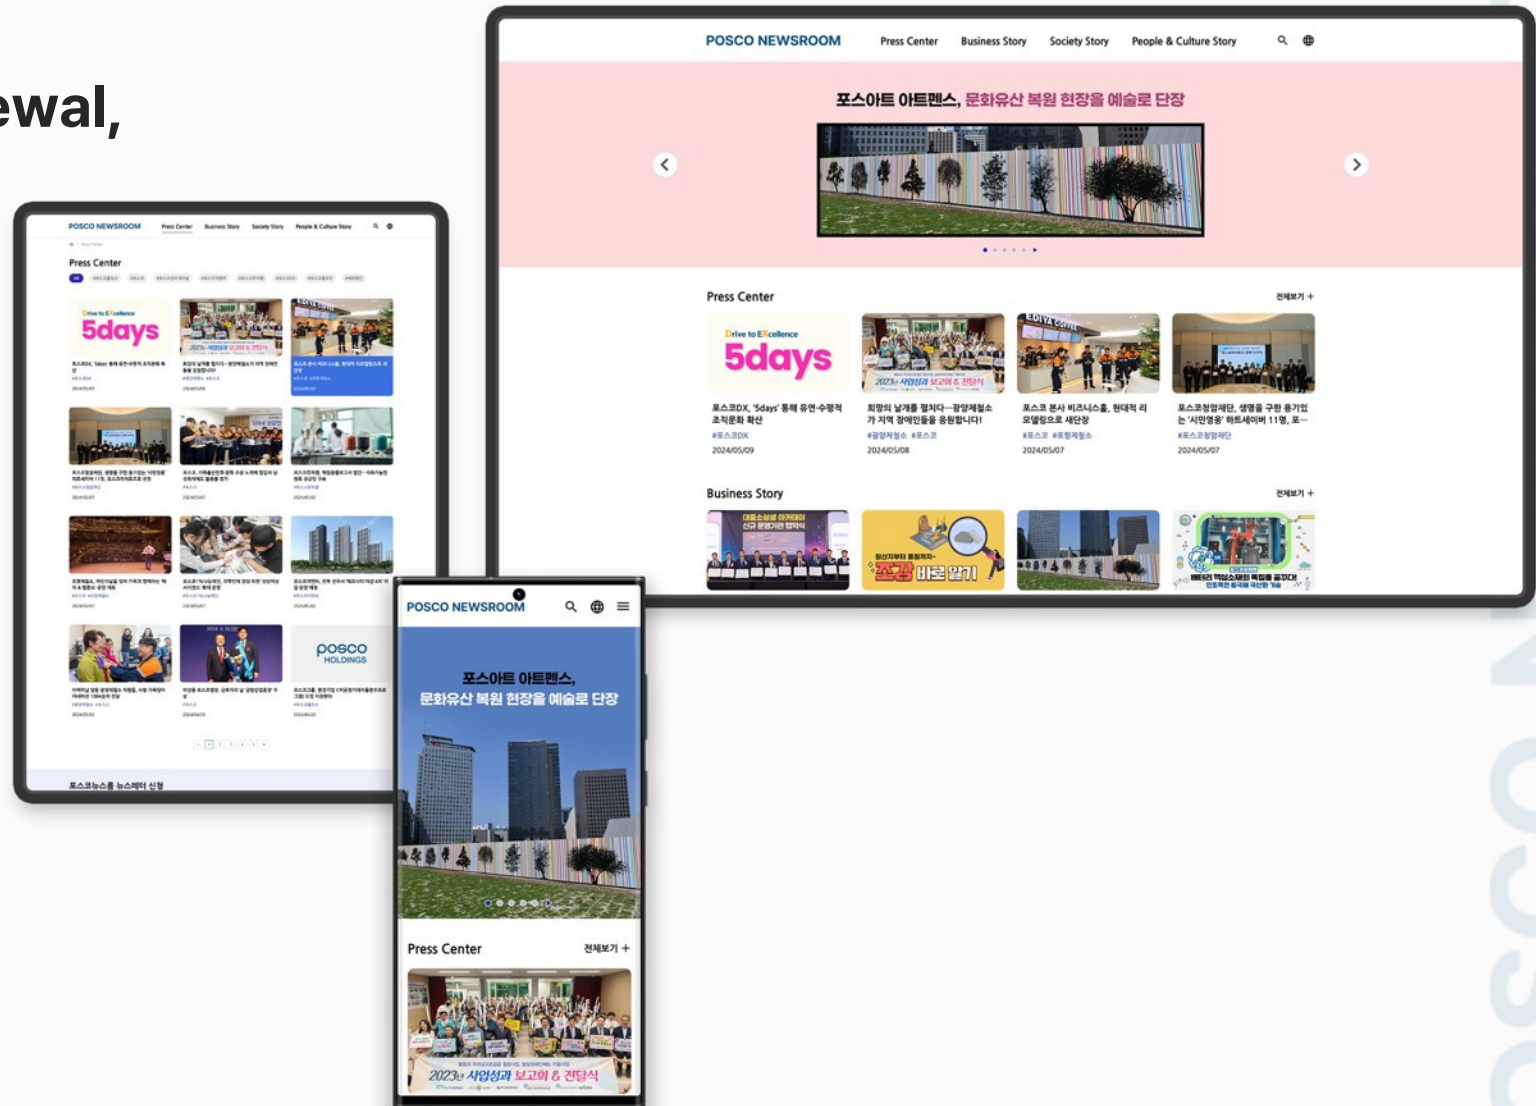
ewal,

POSCO NEWSROOM Press Center Business Story Society Story People & Culture Story

포스아트 아트펜스, 문화유산 복원 현장을 예술로 단장

Press Center 전체보기 +

Drive to EXcellence 5days

포스코DX, '5days' 통해 유연·수평적 조직문화 확산
#포스코DX
2024/05/09

희망의 날개를 펼치다…광양제철소가 지역 장애인들을 응원합니다!
#광양제철소 #포스코
2024/05/08

포스코 본사 비즈니스홀, 현대적 리모델링으로 새단장
#포스코 #포항제철소
2024/05/07

포스코청암재단, 생명을 구한 용기있는 '시민영웅' 히트세이버 11명, 포…
#포스코청암재단
2024/05/07

Business Story 전체보기 +

조강 바로 알기

POSCO NEWSROOM Press Center Business Story Society Story People & Culture Story

Press Center

5days

posco HOLDINGS

포스코뉴스룸 뉴스레터 신청

POSCO NEWSROOM

포스아트 아트펜스, 문화유산 복원 현장을 예술로 단장

Press Center 전체보기 +

2023년 사업성과 보고회 & 전달식